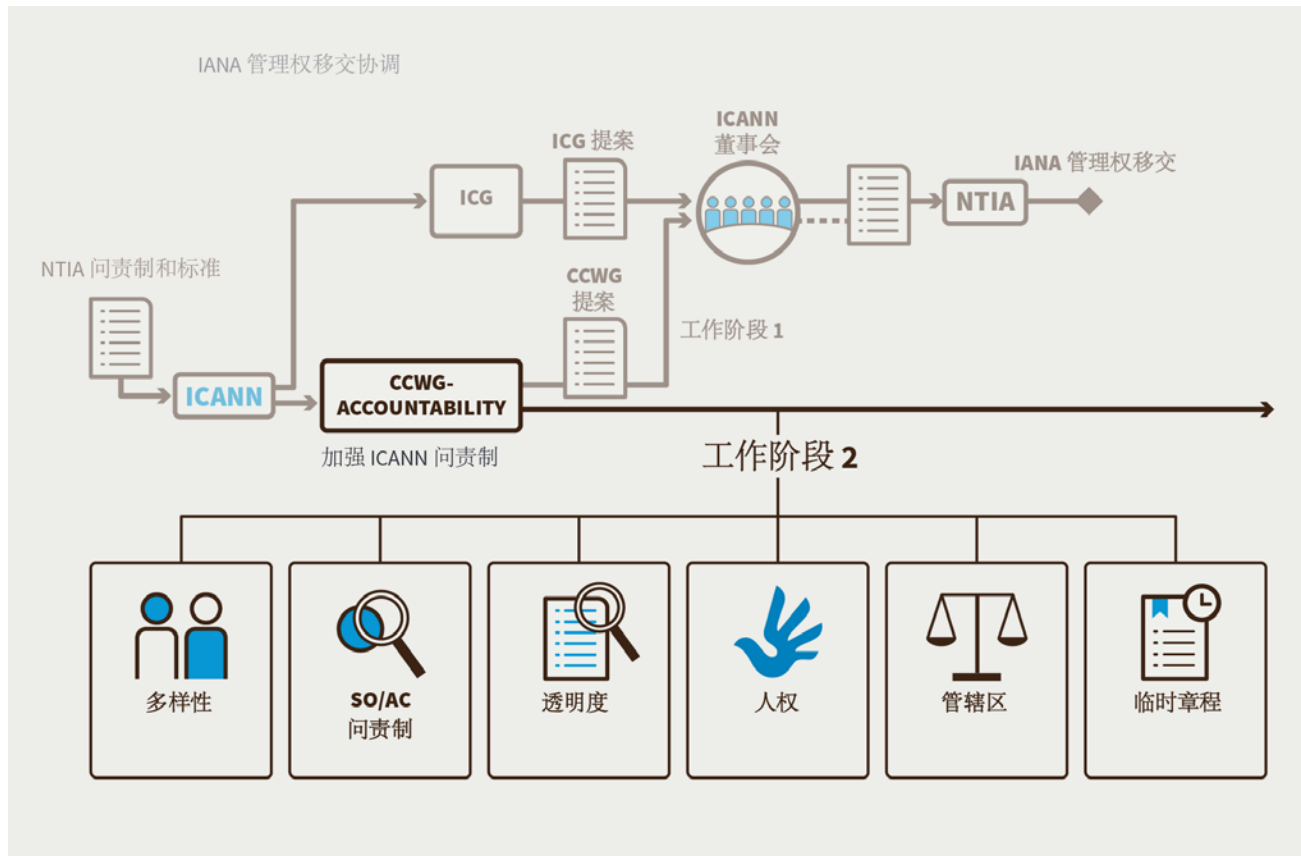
IANA 管理权移交协调

NTIA 问责制和标准

ICANN

ICG

ICG 提案

ICANN 董事会

NTIA

IANA 管理权移交

CCWG 提案

工作阶段 1

CCWG-ACCOUNTABILITY

加强 ICANN 问责制

工作阶段 2

多样性

SO/AC 问责制

透明度

人权

管辖区

临时章程